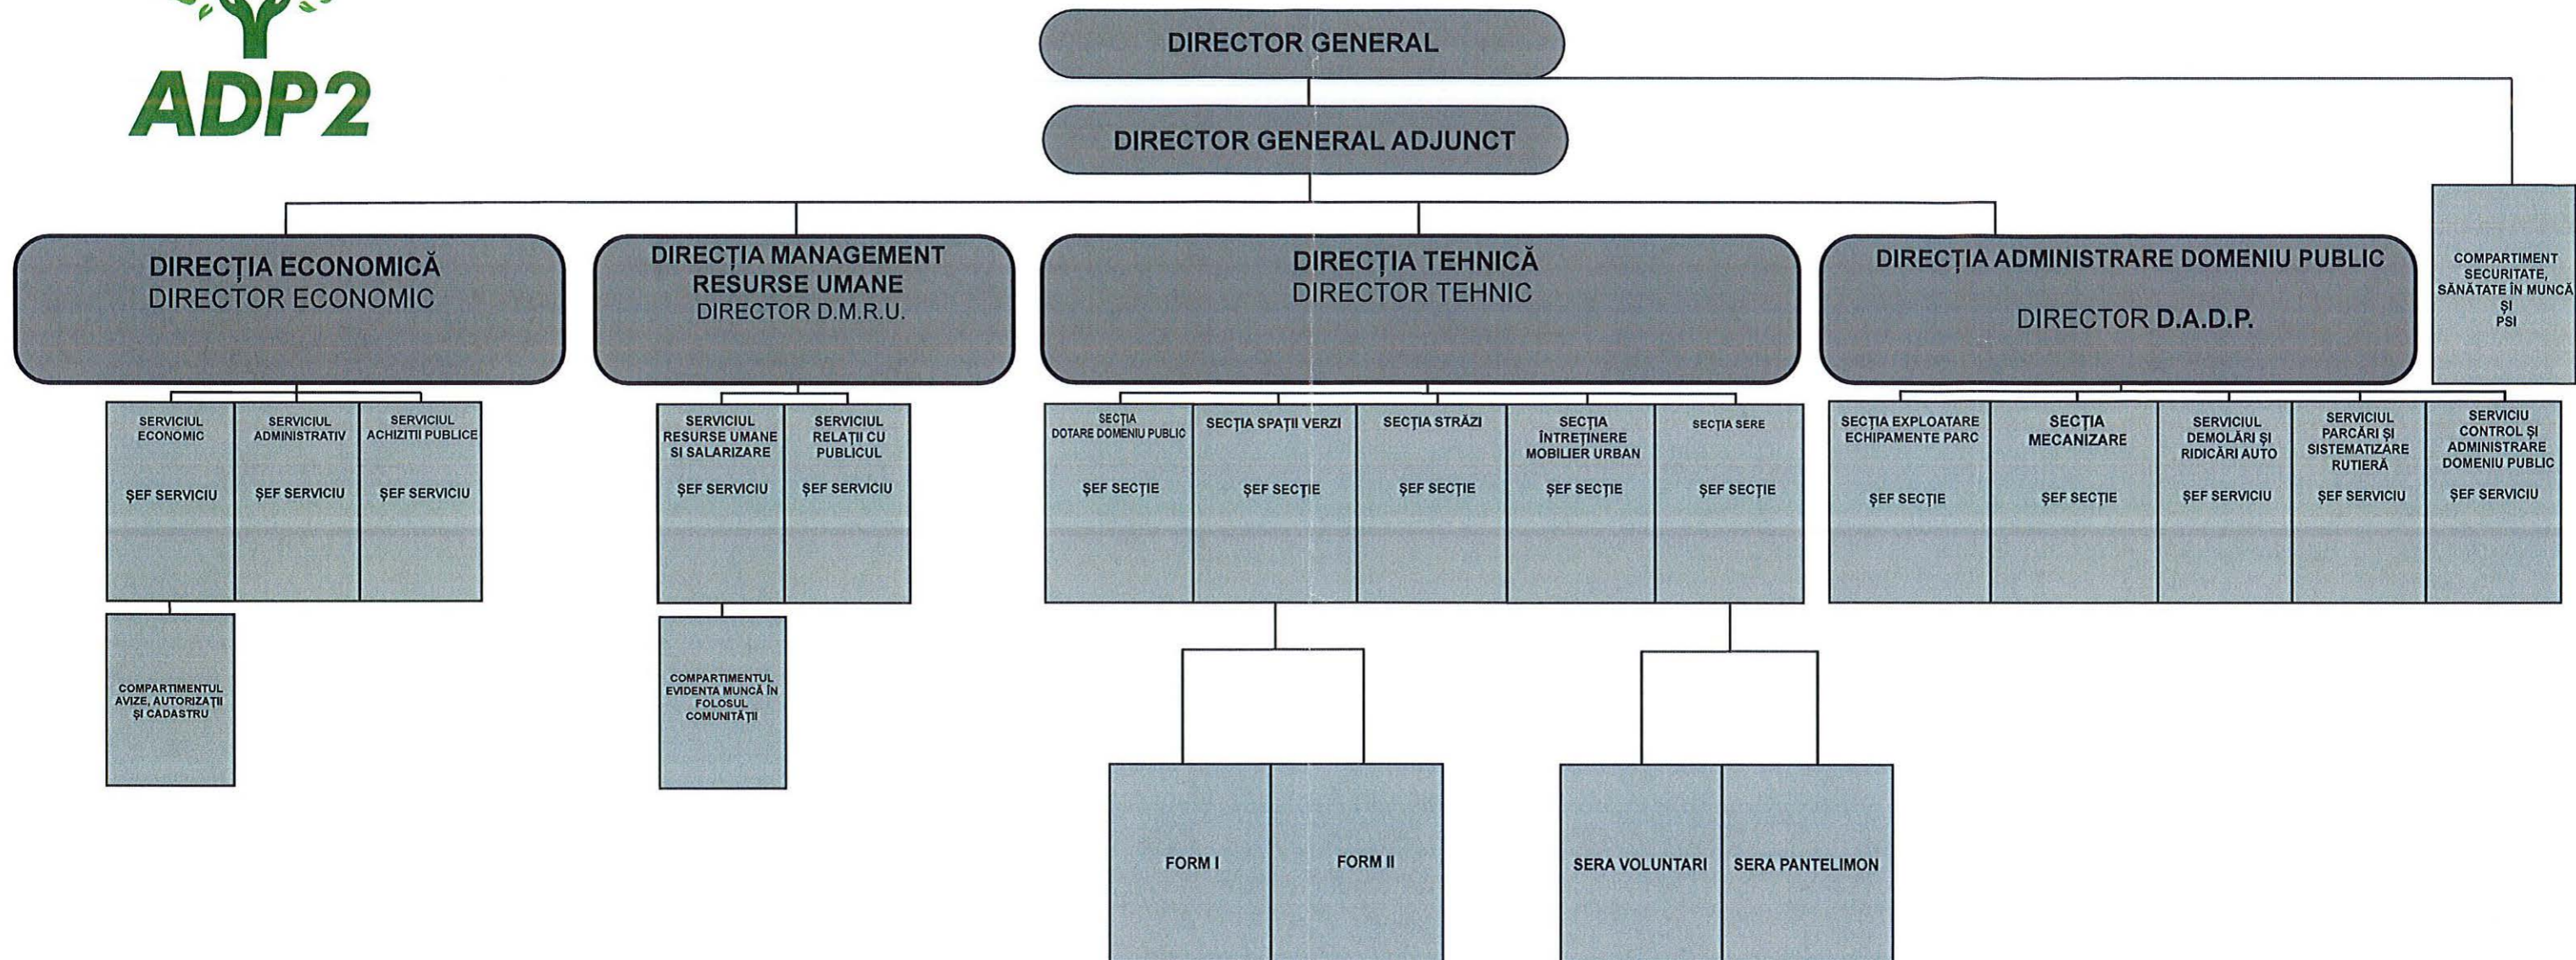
ADP2

DIRECTOR GENERAL

DIRECTOR GENERAL ADJUNCT

COMPARTIMENT SECURITATE, SĂNĂTATE ÎN MUNCĂ ȘI PSI

DIRECȚIA ECONOMICĂ
DIRECTOR ECONOMIC

DIRECȚIA MANAGEMENT RESURSE UMANE
DIRECTOR D.M.R.U.

DIRECȚIA TEHNICĂ
DIRECTOR TEHNIC

DIRECȚIA ADMINISTRARE DOMENIU PUBLIC
DIRECTOR D.A.D.P.

SERVICIUL ECONOMIC
ȘEF SERVICIU

SERVICIUL ADMINISTRATIV
ȘEF SERVICIU

SERVICIUL ACHIZIȚII PUBLICE
ȘEF SERVICIU

COMPARTIMENTUL AVIZE, AUTORIZAȚII ȘI CADASTRU

SERVICIUL RESURSE UMANE SI SALARIZARE
ȘEF SERVICIU

SERVICIUL RELAȚII CU PUBLICUL
ȘEF SERVICIU

COMPARTIMENTUL EVIDENTA MUNCĂ ÎN FOLOSUL COMUNITĂȚII

SECȚIA DOTARE DOMENIU PUBLIC
ȘEF SECȚIE

SECȚIA SPAȚII VERZI
ȘEF SECȚIE

SECȚIA STRĂZI
ȘEF SECȚIE

SECȚIA ÎNTREȚINERE MOBILIER URBAN
ȘEF SECȚIE

SECȚIA SERE
ȘEF SECȚIE

FORM I

FORM II

SERA VOLUNTARI

SERA PANTELIMON

SECȚIA EXPLOATARE ECHIPAMENTE PARC
ȘEF SECȚIE

SECȚIA MECANIZARE
ȘEF SECȚIE

SERVICIUL DEMOLĂRI ȘI RIDICĂRI AUTO
ȘEF SERVICIU

SERVICIUL PARCĂRI ȘI SISTEMATIZARE RUTIERĂ
ȘEF SERVICIU

SERVICIU CONTROL ȘI ADMINISTRARE DOMENIU PUBLIC
ȘEF SERVICIU